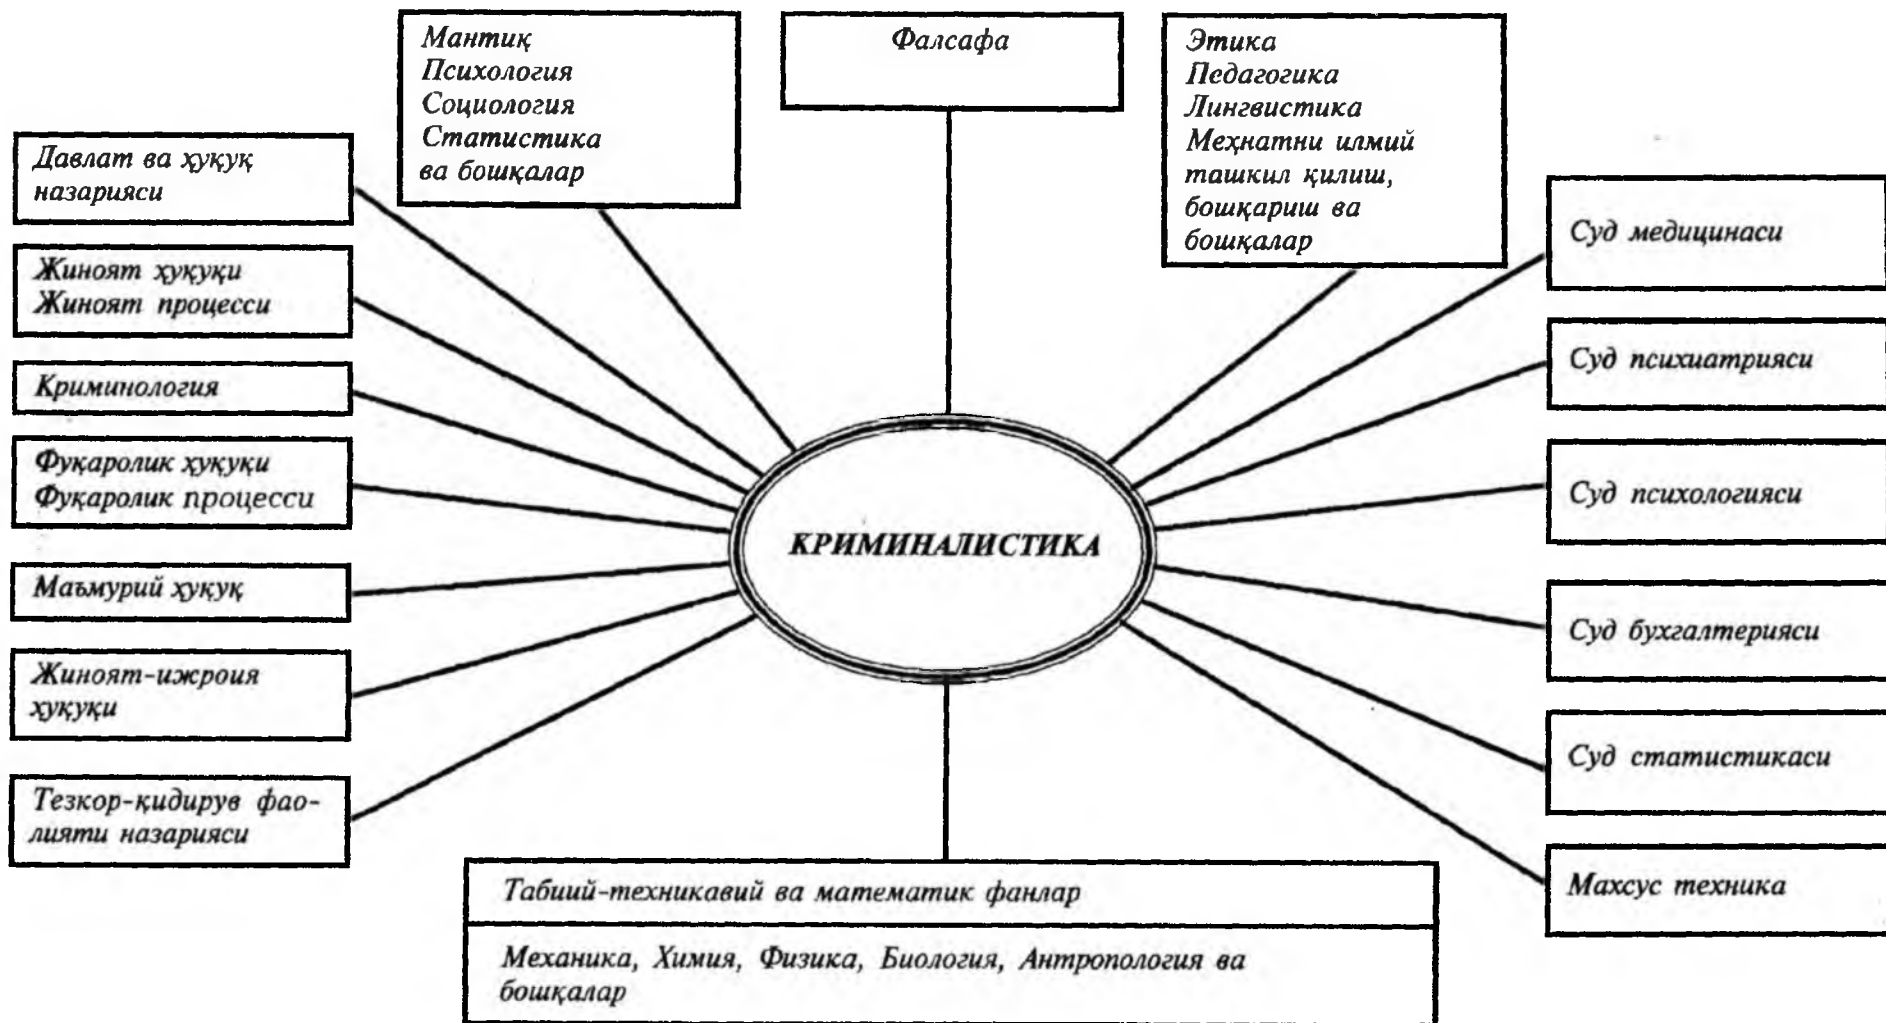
Мантиқ
Психология
Социология
Статистика
ва бошқалар

Фалсафа

Этика
Педагогика
Лингвистика
Меҳнатни илмий ташкил қилиш, бошқариш ва бошқалар

Давлат ва ҳуқуқ назарияси

Жиноят ҳуқуқи
Жиноят процесси

Криминология

Фуқаролик ҳуқуқи
Фуқаролик процесси

Маъмурий ҳуқуқ

Жиноят-ижроия ҳуқуқи

Тезкор-қидирув фаолияти назарияси

КРИМИНАЛИСТИКА

Суд медицинаси

Суд психиатрияси

Суд психологияси

Суд бухгалтерияси

Суд статистикаси

Махсус техника

Табиий-техникавий ва математик фанлар

Механика, Химия, Физика, Биология, Антропология ва бошқалар